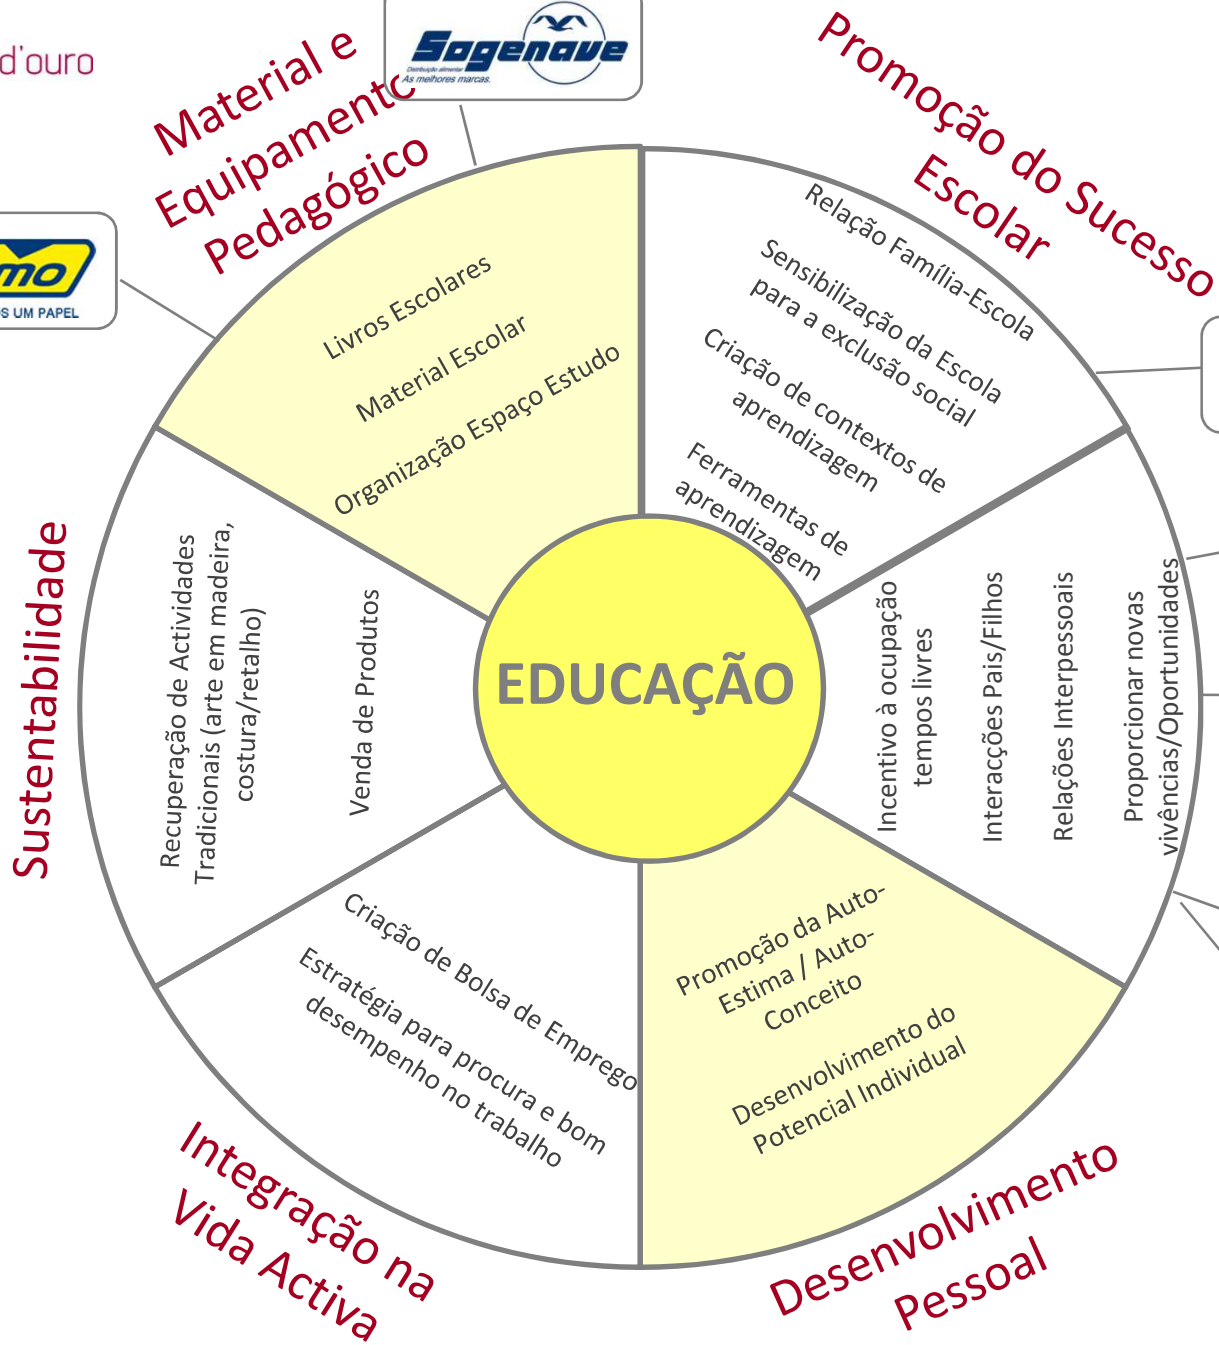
d'ouro

Sogenave
Distribuição alimentar
As melhores marcas.

mo
S UM PAPEL

Material e Equipamento Pedagógico

Livros Escolares
Material Escolar
Organização Espaço Estudo

Promoção do Sucesso Escolar

Relação Família-Escola
Sensibilização da Escola para a exclusão social
Criação de contextos de aprendizagem
Ferramentas de aprendizagem

Sustentabilidade

Recuperação de Actividades Tradicionais (arte em madeira, costura/retalho)
Venda de Produtos

EDUCAÇÃO

Incentivo à ocupação tempos livres
Interacções Pais/Filhos
Relações Interpessoais
Proporcionar novas vivências/Oportunidades

Criação de Bolsa de Emprego
Estratégia para procura e bom desempenho no trabalho

Integração na Vida Activa

Promoção da Auto-Estima / Auto-Conceito
Desenvolvimento do Potencial Individual

Desenvolvimento Pessoal